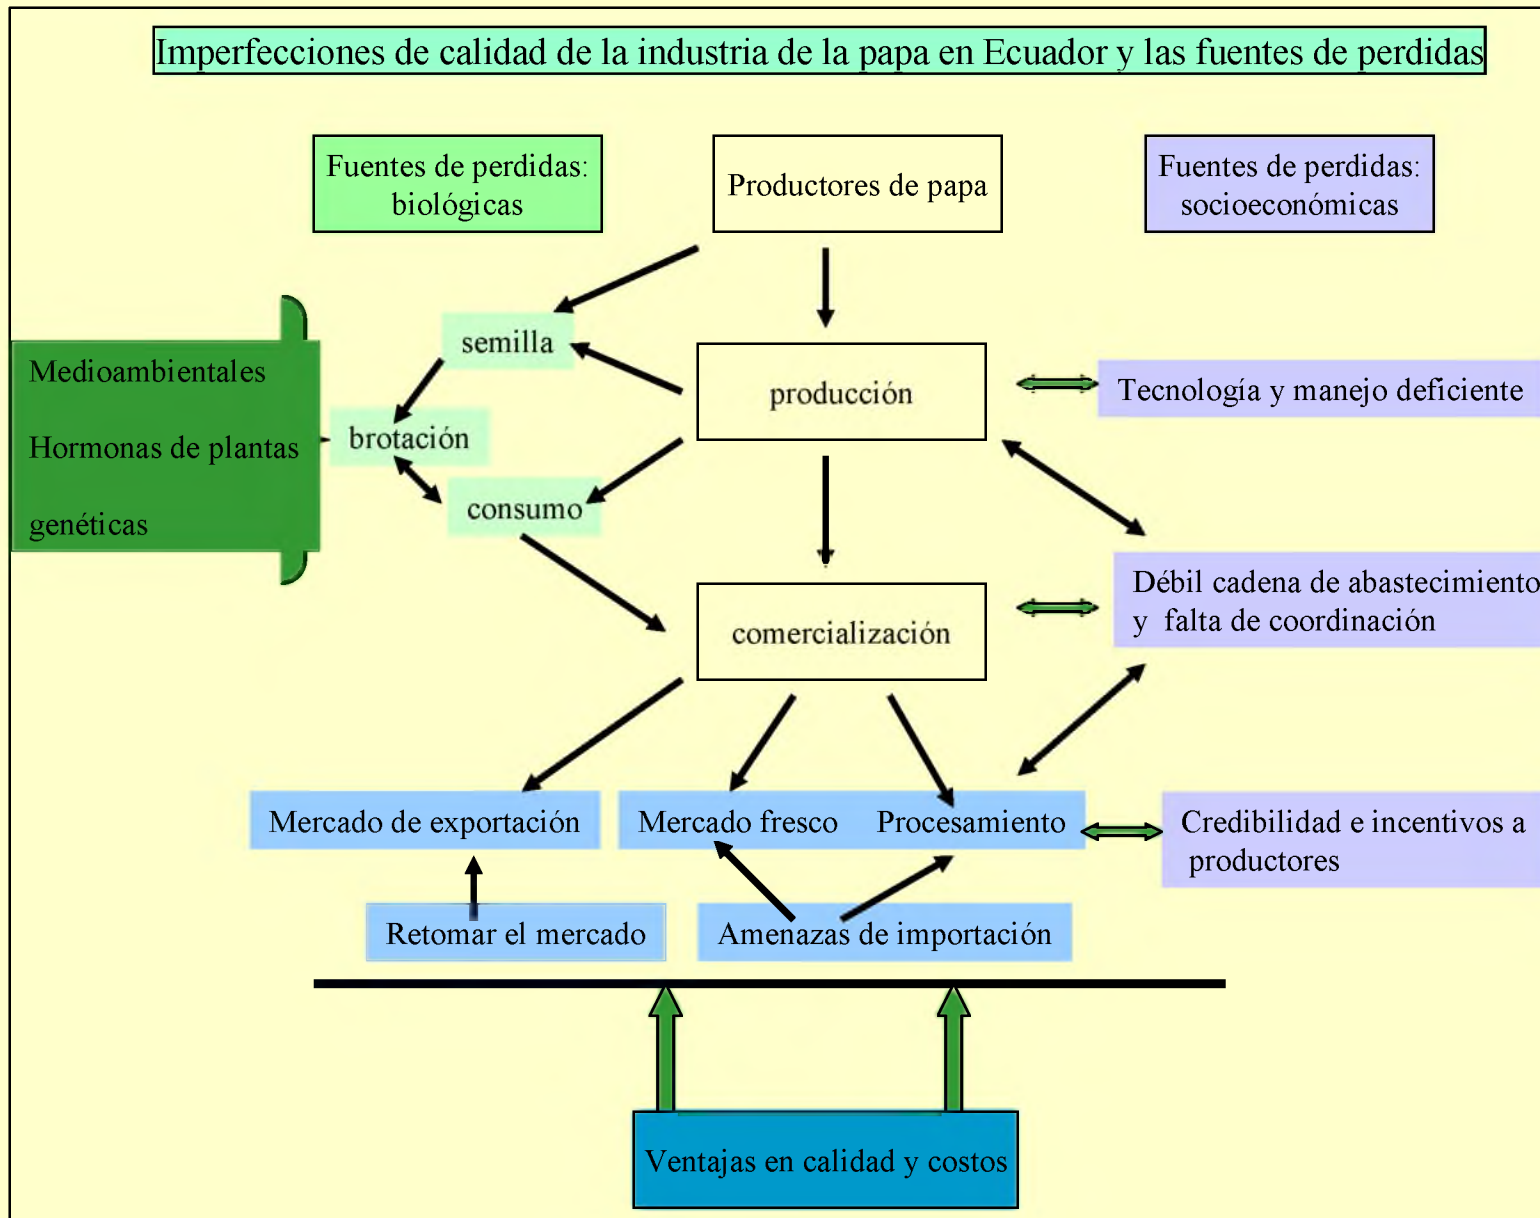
Imperfecciones de calidad de la industria de la papa en Ecuador y las fuentes de perdidas

Fuentes de perdidas: biológicas

Productores de papa

Fuentes de perdidas: socioeconómicas

Medioambientales

Hormonas de plantas

genéticas

semilla

brotación

consumo

producción

Tecnología y manejo deficiente

comercialización

Débil cadena de abastecimiento y falta de coordinación

Mercado de exportación

Mercado fresco

Procesamiento

Credibilidad e incentivos a productores

Retomar el mercado

Amenazas de importación

Ventajas en calidad y costos